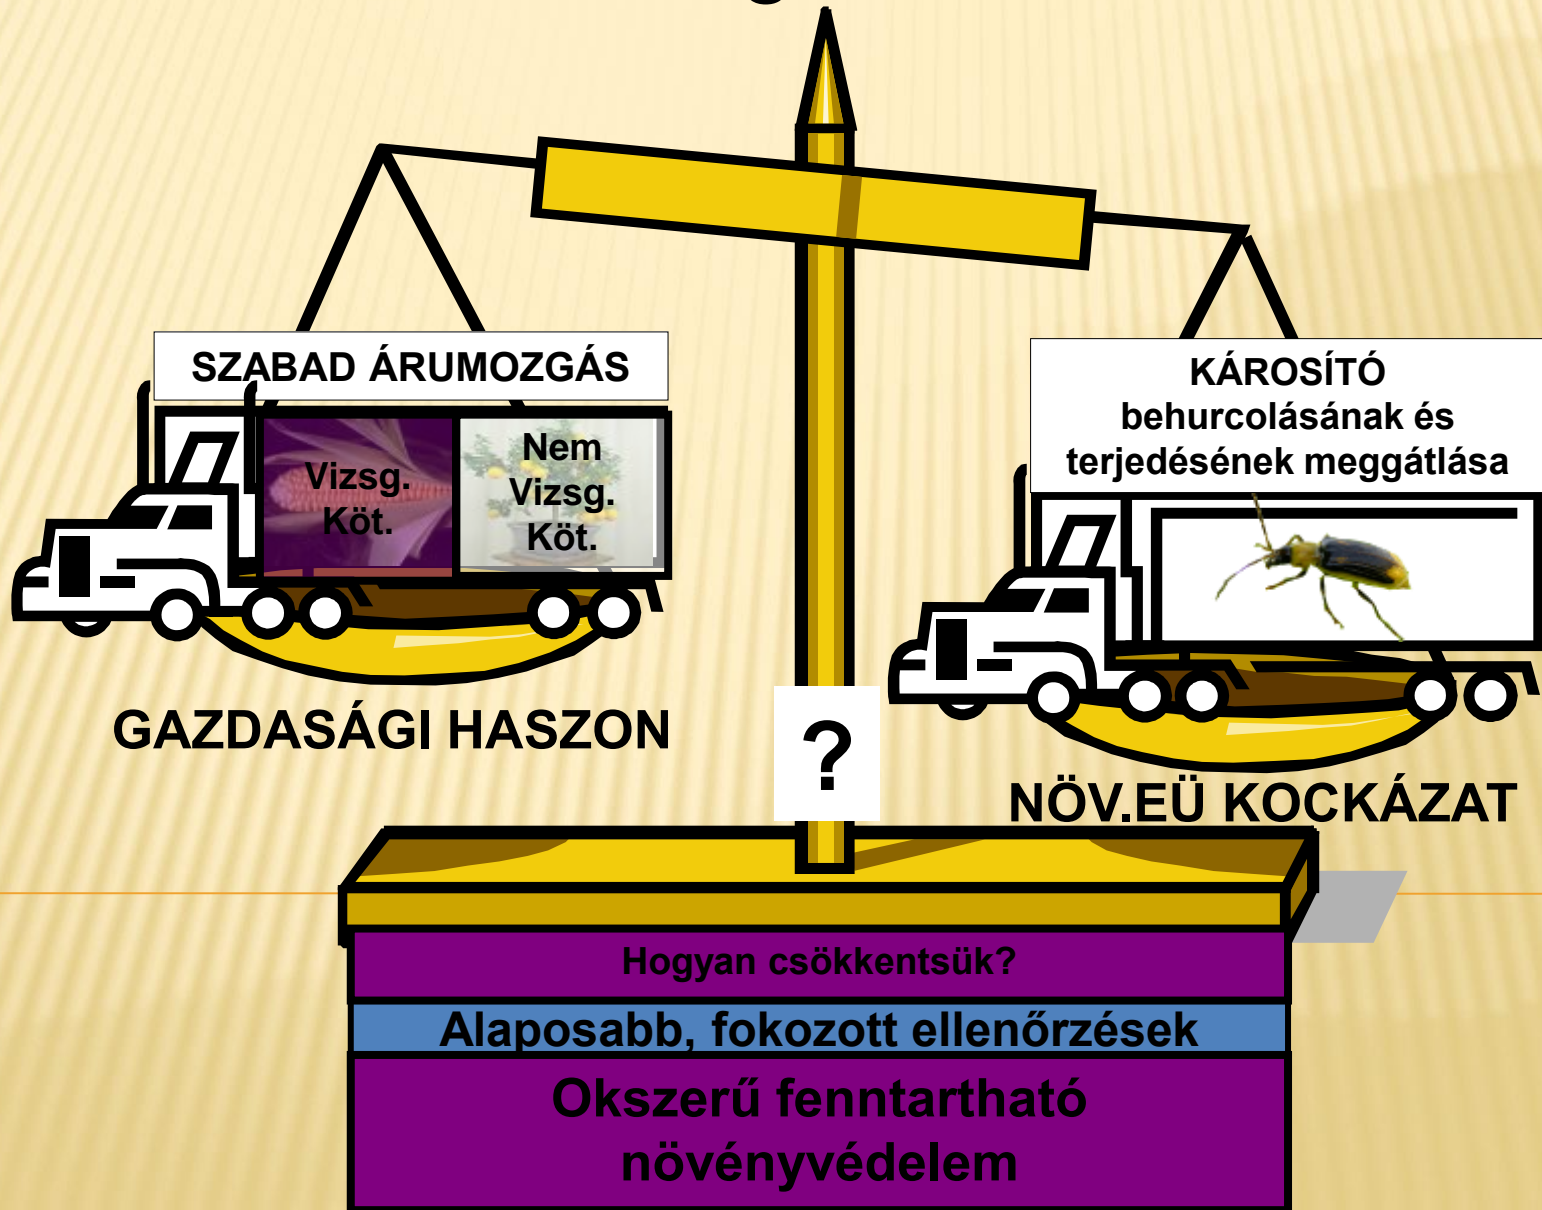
SZABAD ÁRUMOZGÁS

Vizsg. Köt.

Nem Vizsg. Köt.

GAZDASÁGI HASZON

KÁROSÍTÓ behurcolásának és terjedésének meggátlása

NÖV.EÜ KOCKÁZAT

?

Hogyan csökkentsük?

Alaposabb, fokozott ellenőrzések

Okszerű fenntartható növényvédelem